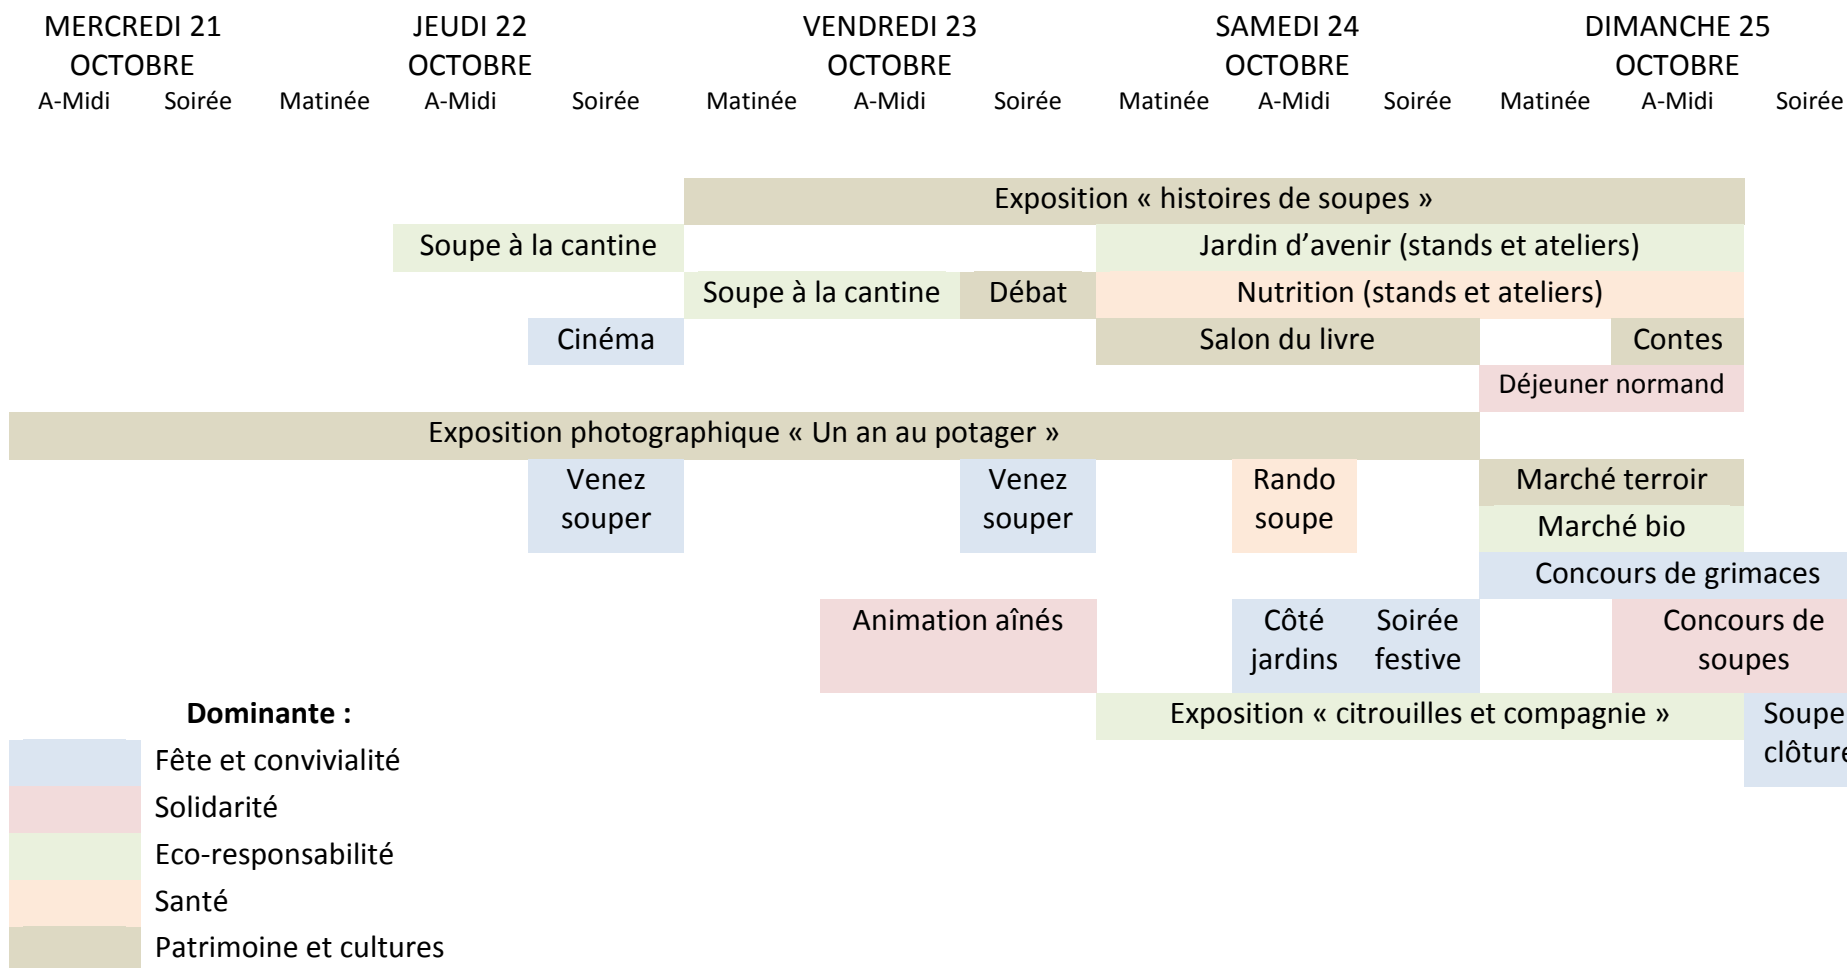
MERCREDI 21 OCTOBRE

JEUDI 22 OCTOBRE

VENDREDI 23 OCTOBRE

SAMEDI 24 OCTOBRE

DIMANCHE 25 OCTOBRE

A-Midi Soirée Matinée A-Midi Soirée Matinée A-Midi Soirée Matinée A-Midi Soirée Matinée A-Midi Soirée

Exposition « histoires de soupes »

Soupe à la cantine

Jardin d'avenir (stands et ateliers)

Soupe à la cantine

Débat

Nutrition (stands et ateliers)

Cinéma

Salon du livre

Contes

Déjeuner normand

Exposition photographique « Un an au potager »

Venez souper

Venez souper

Rando soupe

Marché terroir

Marché bio

Concours de grimaces

Animation aînés

Côté jardins

Soirée festive

Concours de soupes

Exposition « citrouilles et compagnie »

Soupe clôtur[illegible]

Dominante :

Fête et convivialité

Solidarité

Eco-responsabilité

Santé

Patrimoine et cultures